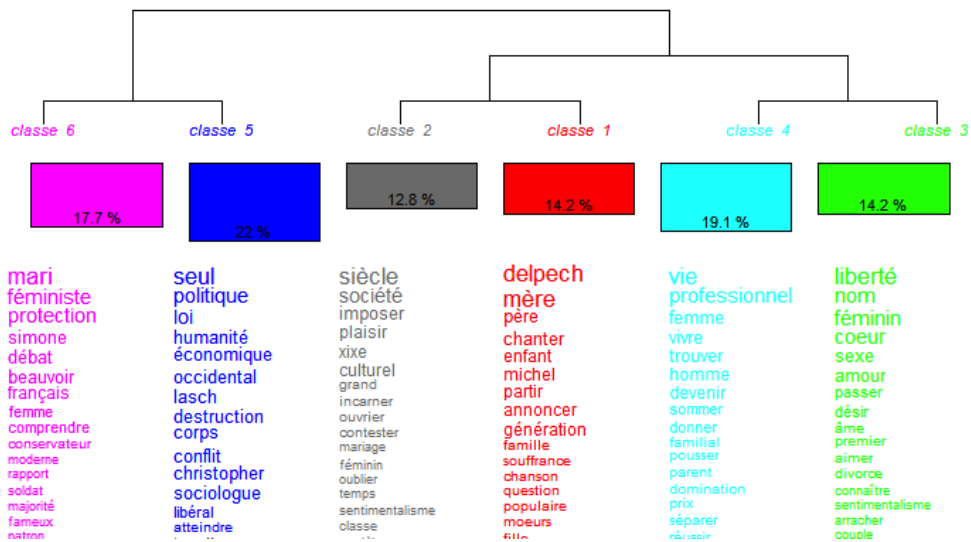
classe 6 classe 5 classe 2 classe 1 classe 4 classe 3

17.7 % 22 % 12.8 % 14.2 % 19.1 % 14.2 %

mari
féministe
protection
simone
débat
beauvoir
français
femme
comprendre
conservateur
moderne
rapport
soldat
majorité
fameux
patron

seul
politique
loi
humanité
économique
occidental
lasch
destruction
corps
conflit
christopher
sociologue
libéral
atteindre
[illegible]

siècle
société
imposer
plaisir
xixe
culturel
grand
incarner
ouvrier
contester
mariage
féminin
oublier
temps
sentimentalisme
classe
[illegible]

delpech
mère
père
chanter
enfant
michel
partir
annoncer
génération
famille
souffrance
chanson
question
populaire
moeurs
fille

vie
professionnel
femme
vivre
trouver
homme
devenir
sommer
donner
familial
pousser
parent
domination
prix
séparer
réussir

liberté
nom
féminin
coeur
sexe
amour
passer
désir
âme
premier
aimer
divorce
connaître
sentimentalisme
arracher
couple